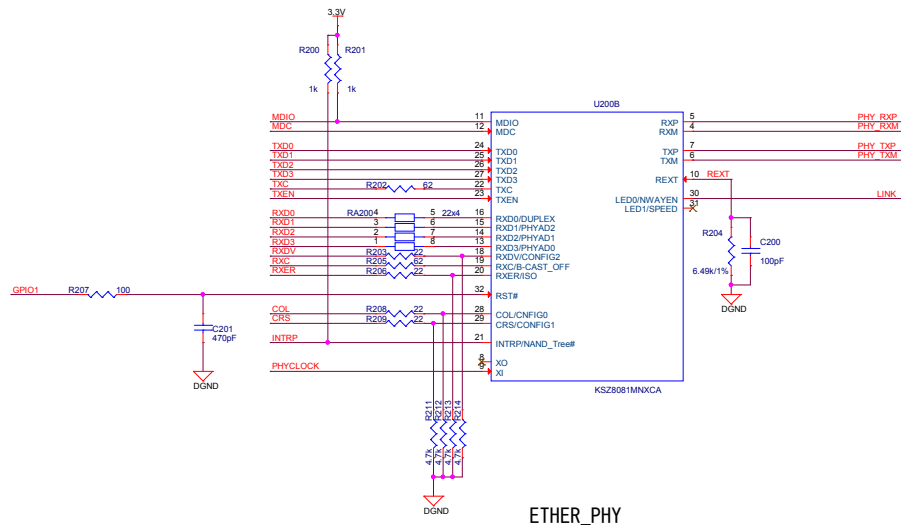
3.3V

R200 R201

1k 1k

MDIO
MDC

TXD0
TXD1
TXD2
TXD3
TXC
TXEN

RXD0
RXD1
RXD2
RXD3
RXDV
RXC
RXER

GPIO1 R207 100

C201
470pF

DGND

COL
CRS

INTRP

PHYCLOCK

R202 62

RA2004 5 22x4
3 6
2 7
1 8

R203 22
R205 62
R206 22

R208 22
R209 22

R211 R212 R213 R214

4.7k 4.7k 4.7k 4.7k

DGND

U200B

11 MDIO
12 MDC
24 TXD0
25 TXD1
26 TXD2
27 TXD3
22 TXC
23 TXEN
16 RXD0/DUPLEX
15 RXD1/PHYAD2
14 RXD2/PHYAD1
13 RXD3/PHYAD0
18 RXDV/CONFIG2
19 RXC/B-CAST_OFF
20 RXER/ISO
32 RST#
28 COL/CONFIG0
29 CRS/CONFIG1
21 INTRP/NAND_Tree#
8 XO
9 XI

RXP 5
RXM 4
TXP 7
TXM 6
REXT 10
LED0/NWAYEN 30
LED1/SPEED 31

KSZ8081MNXCA

REXT

PHY_RXP
PHY_RXM
PHY_TXP
PHY_TXM

LINK

R204
6.49k/1%

C200
100pF

DGND

ETHER_PHY